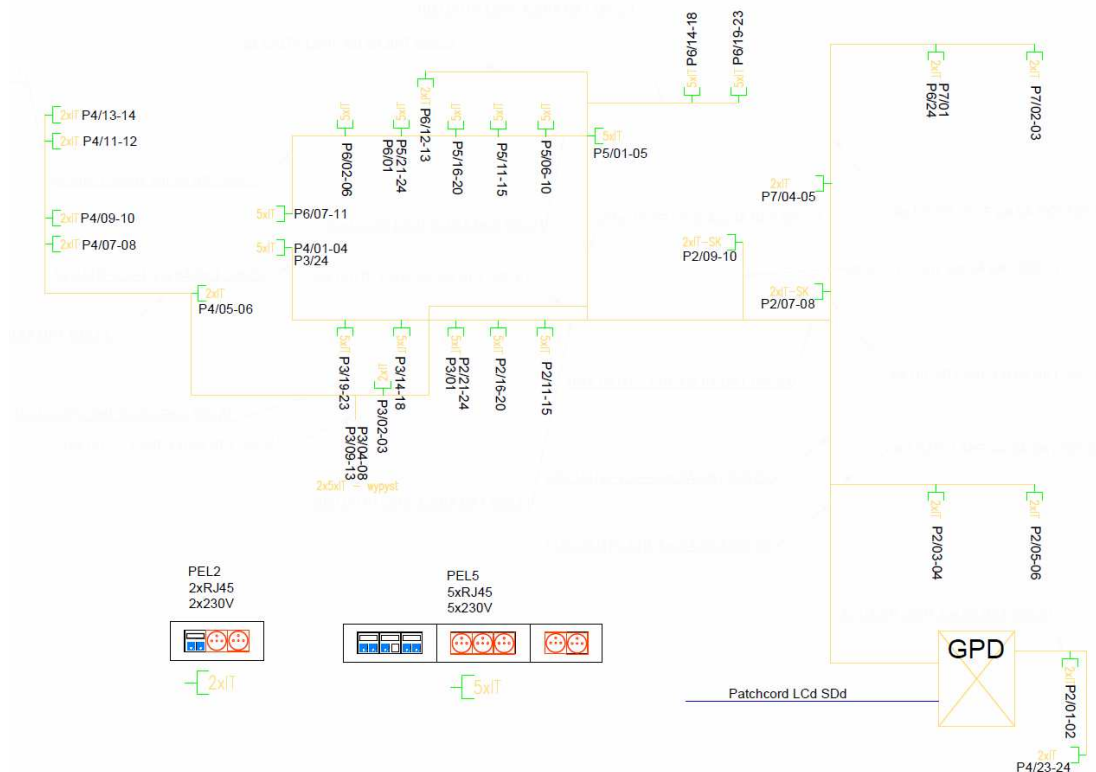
P6/14-18
P6/19-23
P7/01
P6/24
P7/02-03
2xIT
2xIT
2xIT P4/13-14
2xIT P4/11-12
2xIT P4/09-10
2xIT P4/07-08
2xIT
P4/05-06
2xIT
P6/12-13
5xIT
P6/02-06
5xIT
P5/21-24
P6/01
5xIT
P5/16-20
5xIT
P5/11-15
5xIT
P5/06-10
5xIT
P5/01-05
5xIT P6/07-11
5xIT P4/01-04
P3/24
2xIT
P7/04-05
2xIT-SK
P2/09-10
2xIT-SK
P2/07-08
5xIT
P3/19-23
5xIT
P3/14-18
2xIT
P3/02-03
P3/04-08
P3/09-13
5xIT
P2/21-24
P3/01
5xIT
P2/16-20
5xIT
P2/11-15
2x5xIT — wypyst
2xIT
P2/03-04
2xIT
P2/05-06
PEL2
2xRJ45
2x230V
2xIT
PEL5
5xRJ45
5x230V
5xIT
GPD
Patchcord LCd SDd
2xIT
P2/01-02
2xIT
P4/23-24